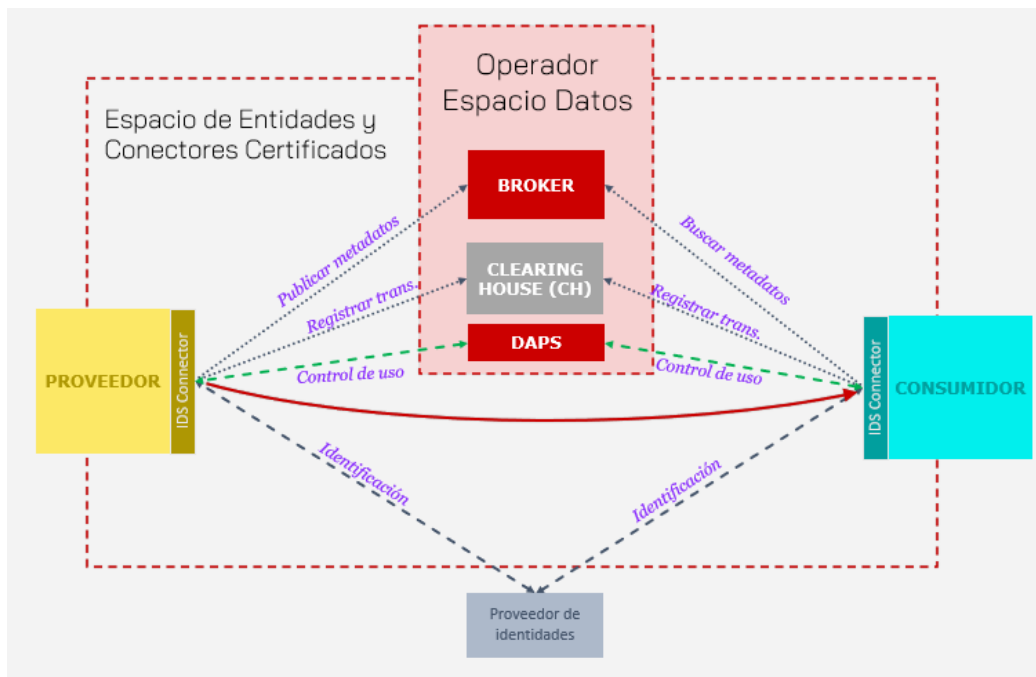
Operador Espacio Datos

Espacio de Entidades y Conectores Certificados

BROKER

CLEARING HOUSE (CH)

DAPS

Publicar metadatos

Registrar trans.

Control de uso

Buscar metadatos

Registrar trans.

Control de uso

PROVEEDOR

IDS Connector

IDS Connector

CONSUMIDOR

Identificación

Identificación

Proveedor de identidades